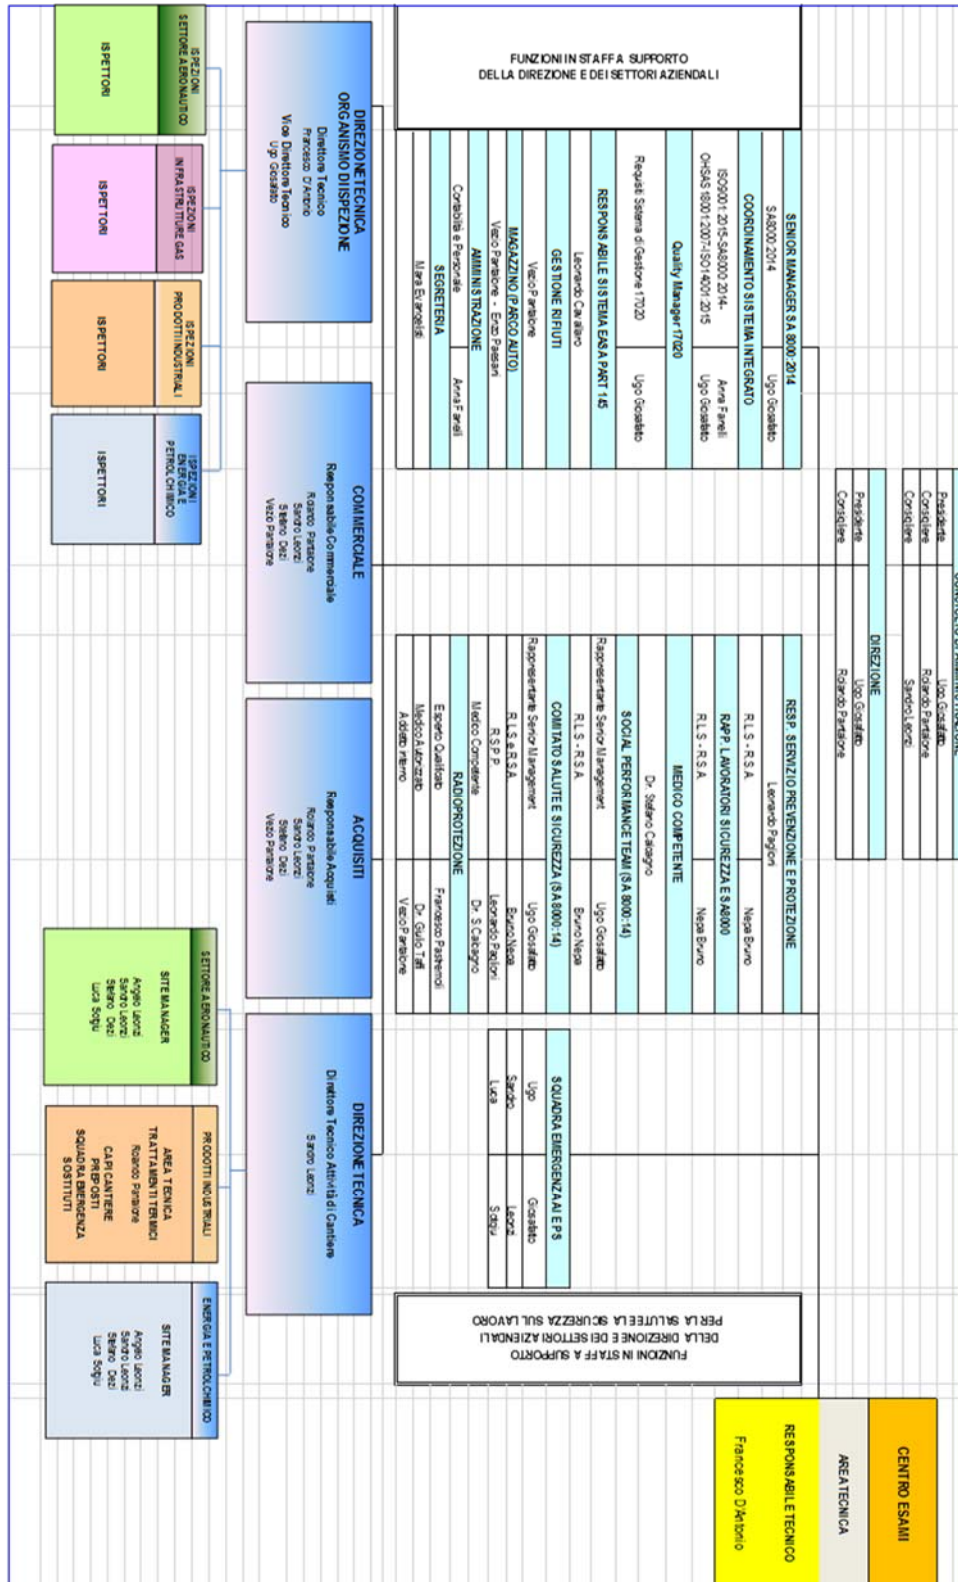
FUNZIONI IN STAFF A SUPPORTO
DELLA DIREZIONE E DEI SETTORI AZIENDALI

| | |
|---|---|
| SENIOR MANAGER SA 8000:2014 | |
| SA8000:2014 | Ugo Gosalato |
| COORDINAMENTO SISTEMA INTEGRATO | |
| ISO9001:2015-SA8000:2014-OHSAS 18001:2007-ISO14001:2015 | Anna Farelli Ugo Gosalato |
| Quality Manager 17020 | |
| Requisiti Sistema di Gestione 17020 | Ugo Gosalato |
| RESPONSABILE SISTEMA EASA PART 145 | |
| Leonardo Cavaliere | |
| GESTIONE RIFIUTI | |
| Vasco Pantalone | |
| MAGAZZINO (PARCO AUTO) | |
| Vasco Pantalone - Enzo Paesani | |
| AMMINISTRAZIONE | |
| Contabilità e Personale | Anna Farelli |
| SEGRETERIA | |
| Mara Evangelisti | |

DIREZIONE
| | |
|---|---|
| Presidente | Ugo Gosalato |
| Consigliere | Rolando Pantalone |
| Consigliere | Sandro Leonzi |

| | |
|---|---|
| Presidente | Ugo Gosalato |
| Consigliere | Rolando Pantalone |
| Consigliere | Sandro Leonzi |

| | |
|---|---|
| RESP. SERVIZIO PREVENZIONE E PROTEZIONE | |
| Leonardo Paglioni | |
| R.L.S. - R.S.A. | Nepa Bruno |
| RAPP. LAVORATORI SICUREZZA E SA8000 | |
| R.L.S. - R.S.A. | Nepa Bruno |
| MEDICO COMPETENTE | |
| Dr. Stefano Calcagno | |
| SOCIAL PERFORMANCE TEAM (SA 8000:14) | |
| Rappresentante Senior Management | Ugo Gosalato |
| R.L.S. - R.S.A. | Bruno Nepa |
| COMITATO SALUTE E SICUREZZA (SA8000:14) | |
| Rappresentante Senior Management | Ugo Gosalato |
| R.L.S. e R.S.A. | Bruno Nepa |
| R.S.P.P. | Leonardo Paglioni |
| Medico Competente | Dr. S.Calcagno |
| RADIOPROTEZIONE | |
| Esperto Qualificato | Francesco Pasternoli |
| Medico Autorizzato | Dr. Giulio Taffi |
| Addetto interno | Vasco Pantalone |

SQUADRA EMERGENZA AI EPS
| | |
|---|---|
| Ugo | Gosalato |
| Sandro | Leonzi |
| Luca | Sofpu |

FUNZIONI IN STAFF A SUPPORTO
DELLA DIREZIONE E DEI SETTORI AZIENDALI
PER LA SALUTE E LA SICUREZZA SUL LAVORO

CENTRO ESAMI
AREA TECNICA
RESPONSABILE TECNICO
Francesco D'Antonio

DIREZIONE TECNICA ORGANISMO DI ISPEZIONE
Direttore Tecnico
Francesco D'Antonio
Vice Direttore Tecnico
Ugo Gosalato

COMMERCIALE
Responsabile Commerciale
Rolando Pantalone
Sandro Leonzi
Stefano Dezi
Vasco Pantalone

ACQUISTI
Responsabile Acquisti
Rolando Pantalone
Sandro Leonzi
Stefano Dezi
Vasco Pantalone

DIREZIONE TECNICA
Direttore Tecnico Attività di Cantiere
Sandro Leonzi

ISPEZIONI SETTORE AERONAUTICO
ISPETTORI

ISPEZIONI INFRASTRUTTURE GAS
ISPETTORI

ISPEZIONI PRODOTTI INDUSTRIALI
ISPETTORI

ISPEZIONI ENERGIA E PETROLCHIMICO
ISPETTORI

SETTORE AERONAUTICO
SITE MANAGER
Angelo Leonzi
Sandro Leonzi
Stefano Dezi
Luca Sofpu

PRODOTTI INDUSTRIALI
AREA TECNICA
TRATTAMENTI TERMICI
Rolando Pantalone
CAPI CANTIERE
PREPOSTI
SQUADRA EMERGENZA
SOSTITUTI

ENERGIA E PETROLCHIMICO
SITE MANAGER
Angelo Leonzi
Sandro Leonzi
Stefano Dezi
Luca Sofpu